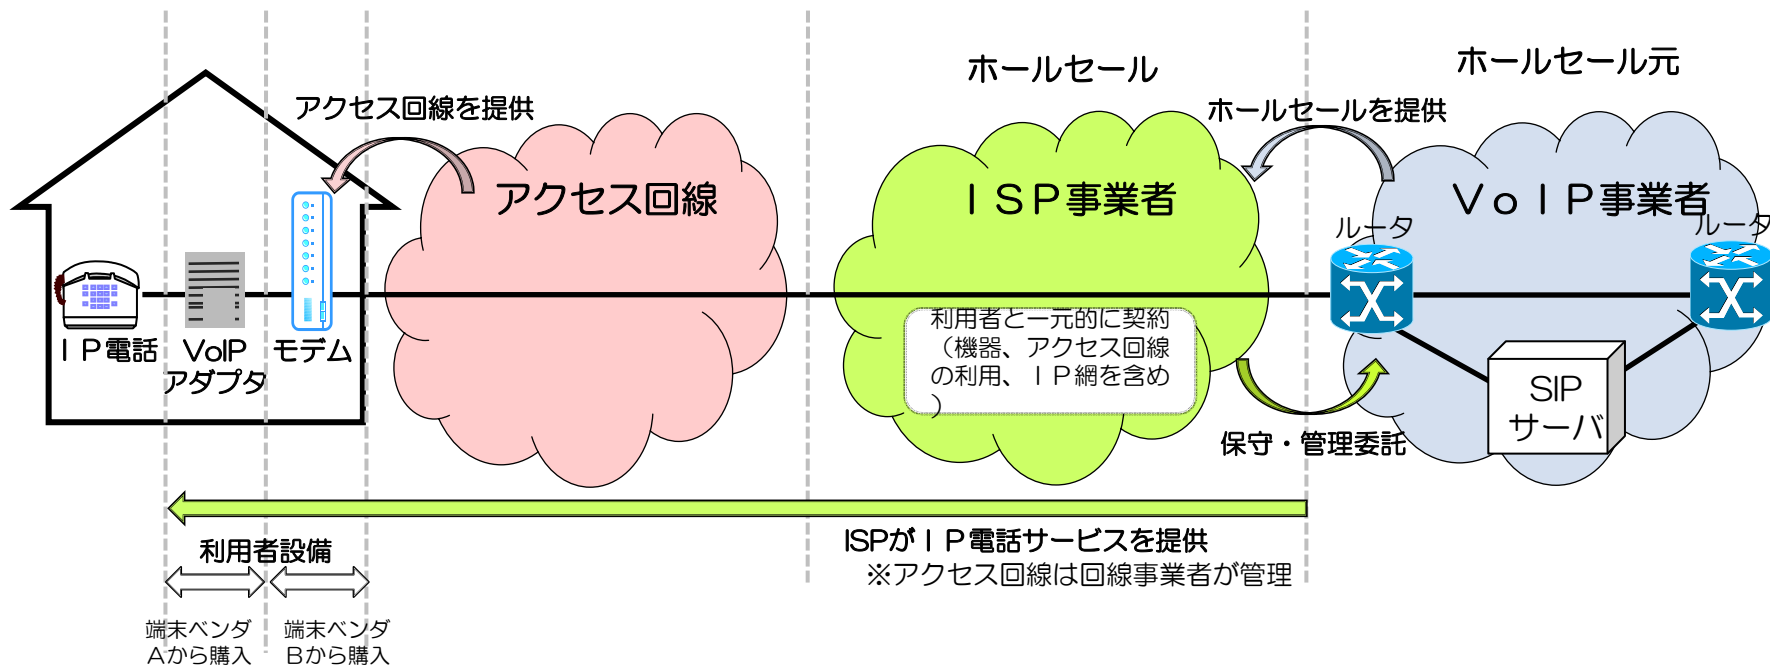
ホールセール

ホールセール元

アクセス回線を提供

ホールセールを提供

アクセス回線

ＩＳＰ事業者

ＶｏＩＰ事業者

ルータ

ルータ

ＩＰ電話

VoIP アダプタ

モデム

利用者と一元的に契約（機器、アクセス回線の利用、ＩＰ網を含め）

SIP サーバ

保守・管理委託

利用者設備

ISPがＩＰ電話サービスを提供
※アクセス回線は回線事業者が管理

端末ベンダ Ａから購入

端末ベンダ Ｂから購入